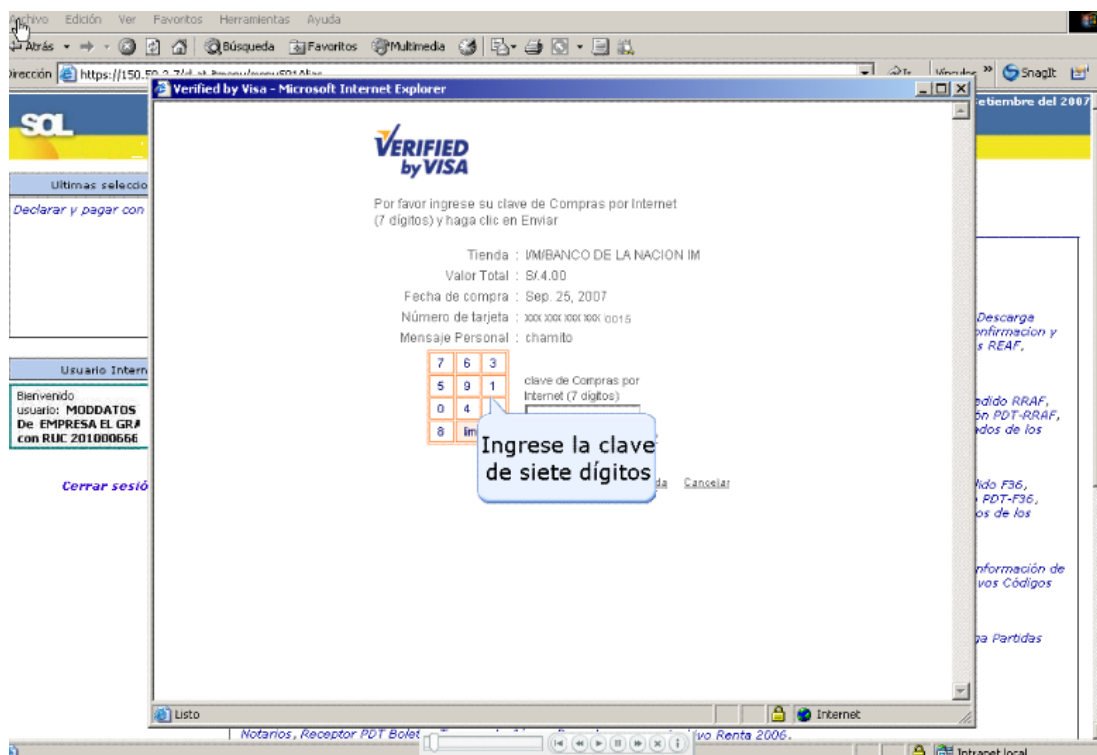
Archivo Edición Ver Favoritos Herramientas Ayuda

Atrás Búsqueda Favoritos Multimedia

Dirección https://150.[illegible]

Vínculos » SnagIt

SOL

setiembre del 2007

Ultimas selecció

Declarar y pagar con

Usuario Intern

Bienvenido
usuario: MODDATOS
De EMPRESA EL GRA
con RUC 201000666

Cerrar sesió

Verified by Visa - Microsoft Internet Explorer

VERIFIED by VISA

Por favor ingrese su clave de Compras por Internet (7 dígitos) y haga clic en Enviar

Tienda : I/M/BANCO DE LA NACION IM
Valor Total : S/.4.00
Fecha de compra : Sep. 25, 2007
Número de tarjeta : xxx xxx xxx xxx 0015
Mensaje Personal : chamito

| 7 | 6 | 3 |
|---|---|---|
| 5 | 9 | 1 |
| 0 | 4 | |
| 8 | lim | |

clave de Compras por Internet (7 dígitos)

Ingrese la clave de siete dígitos

da Cancelar

Descarga
onfirmacion y
s REAF,

edido RRAF,
ón PDT-RRAF,
dos de los

ido F36,
PDT-F36,
os de los

nformación de
vos Códigos

a Partidas

Listo

Internet

Notarios, Receptor PDT Bolet

vo Renta 2006.

Intranet local